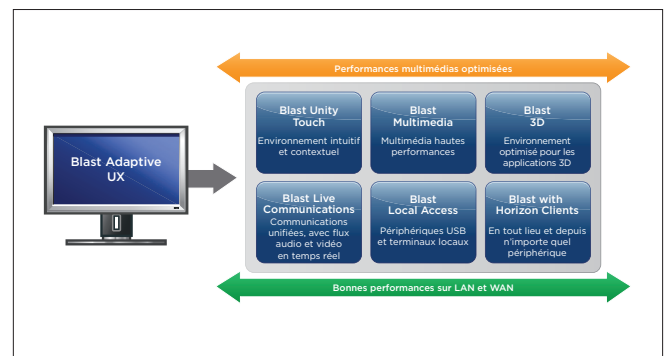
Performances multimédias optimisées

Blast Adaptive UX

Blast Unity Touch
Environnement intuitif et contextuel

Blast Multimedia
Multimédia hautes performances

Blast 3D
Environnement optimisé pour les applications 3D

Blast Live Communications
Communications unifiées, avec flux audio et vidéo en temps réel

Blast Local Access
Périphériques USB et terminaux locaux

Blast with Horizon Clients
En tout lieu et depuis n'importe quel périphérique

Bonnes performances sur LAN et WAN